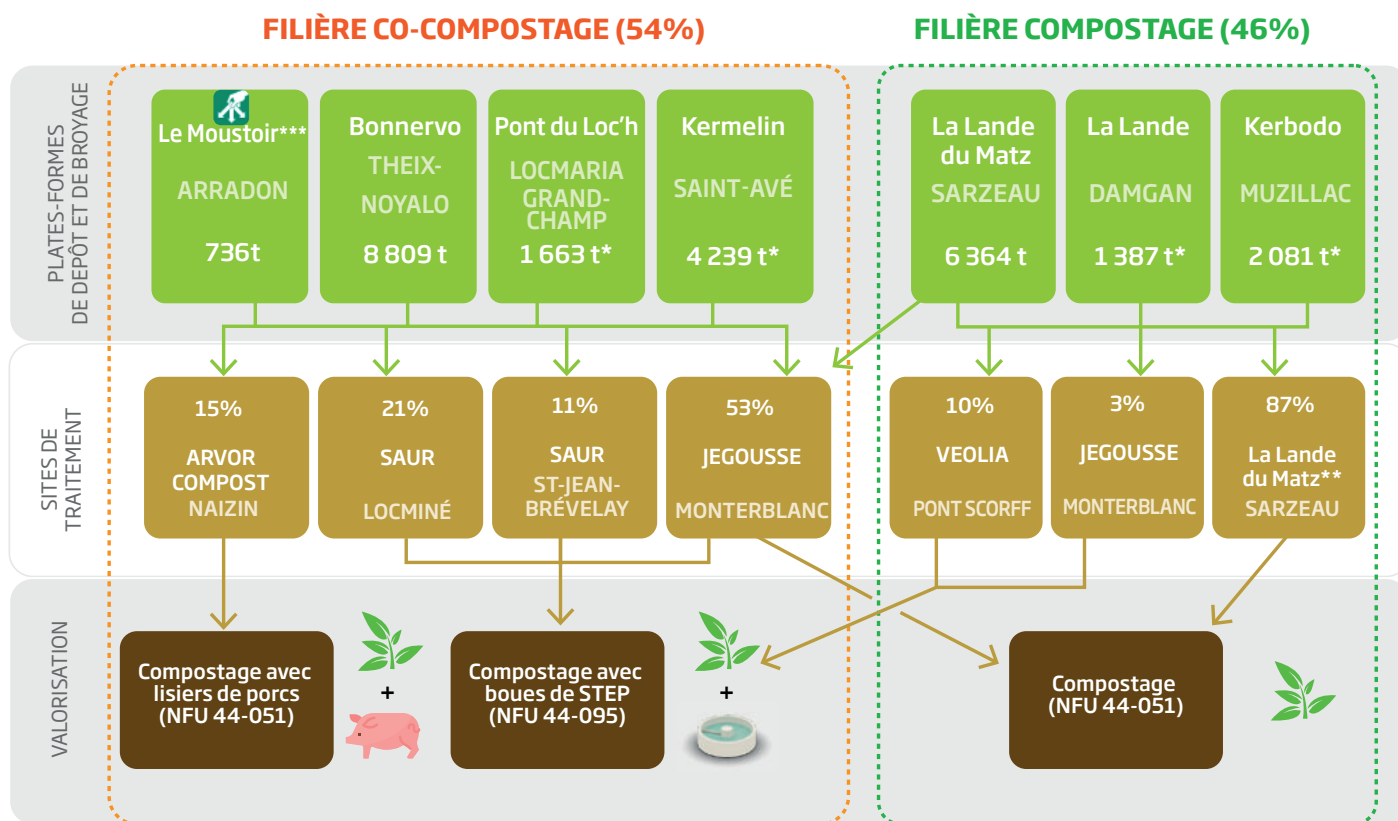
FILIÈRE CO-COMPOSTAGE (54%)

FILIÈRE COMPOSTAGE (46%)

PLATES-FORMES DE DEPÔT ET DE BROYAGE

Le Moustoir***
ARRADON
736t

Bonnervo
THEIX-NOYALO
8 809 t

Pont du Loc'h
LOCMARIA GRAND-CHAMP
1 663 t*

Kermelin
SAINT-AVÉ
4 239 t*

La Lande du Matz
SARZEAU
6 364 t

La Lande
DAMGAN
1 387 t*

Kerbodo
MUZILLAC
2 081 t*

SITES DE TRAITEMENT

15%
ARVOR COMPOST
NAIZIN

21%
SAUR
LOCMINÉ

11%
SAUR
ST-JEAN-BRÉVELAY

53%
JEGOUSSE
MONTERBLANC

10%
VEOLIA
PONT SCORFF

3%
JEGOUSSE
MONTERBLANC

87%
La Lande du Matz**
SARZEAU

VALORISATION

Compostage avec lisiers de porcs (NFU 44-051)

+

Compostage avec boues de STEP (NFU 44-095)

+

Compostage (NFU 44-051)